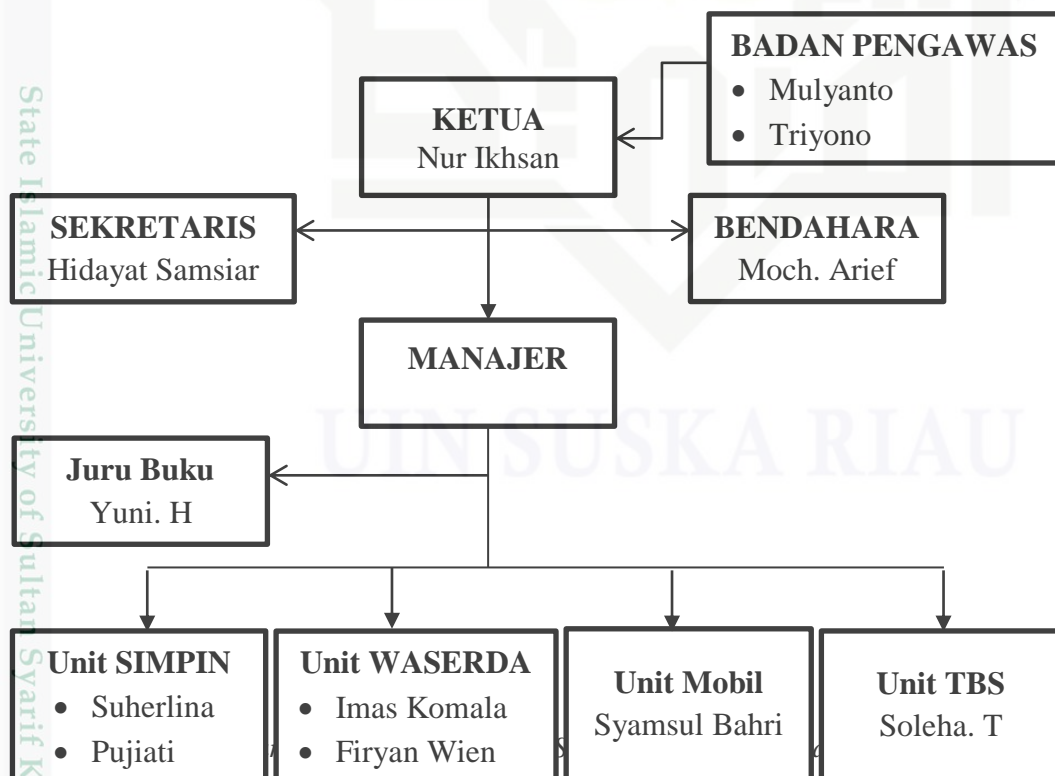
State Islamic University of Sultan Syarif K

BADAN PENGAWAS
• Mulyanto
• Triyono

KETUA
Nur Ikhsan

SEKRETARIS
Hidayat Samsiar

BENDAHARA
Moch. Arief

MANAJER

UIN SUSKA RIAU

Juru Buku
Yuni. H

Unit SIMPIN
• Suherlina
• Pujiati

Unit WASERDA
• Imas Komala
• Firyan Wien

Unit Mobil
Syamsul Bahri

Unit TBS
Soleha. T